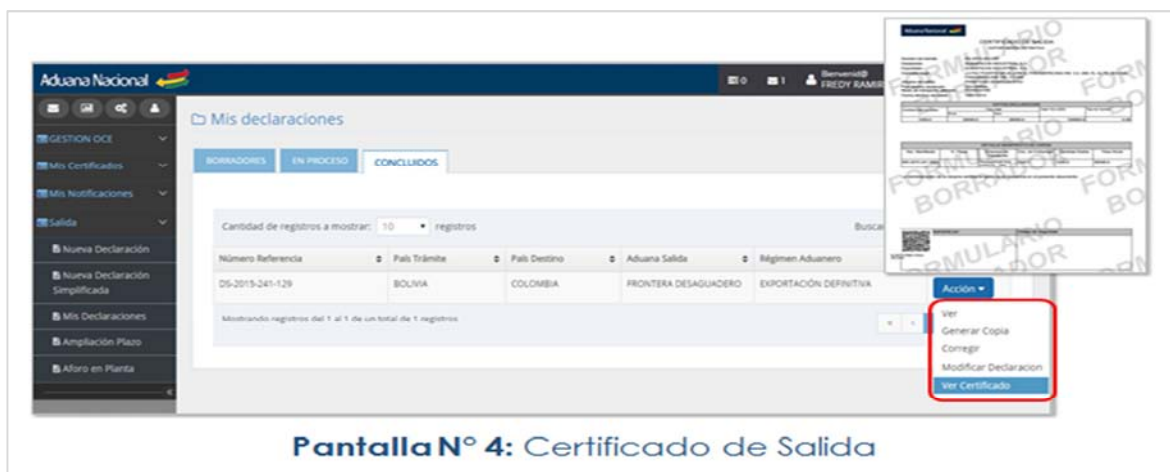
Aduana Nacional

0 1 Bienvenid@ FREDY RAMIR

GESTION OCE
Mis Certificados
Mis Notificaciones
Salida
Nueva Declaración
Nueva Declaración Simplificada
Mis Declaraciones
Ampliación Plazo
Aforo en Planta

Mis declaraciones

BORRADORES | EN PROCESO | CONCLUIDOS

Cantidad de registros a mostrar: 10 registros

Busca

| Número Referencia | País Trámite | País Destino | Aduana Salida | Régimen Aduanero | |
|---|---|---|---|---|---|
| DS-2015-241-129 | BOLIVIA | COLOMBIA | FRONTERA DESAGUADERO | EXPORTACIÓN DEFINITIVA | Acción |

Mostrando registros del 1 al 1 de un total de 1 registros

Ver
Generar Copia
Corregir
Modificar Declaracion
Ver Certificado

FORMULARIO BORRADOR FORMULARIO BORRADOR FORMULARIO BORRADOR

Pantalla N° 4: Certificado de Salida